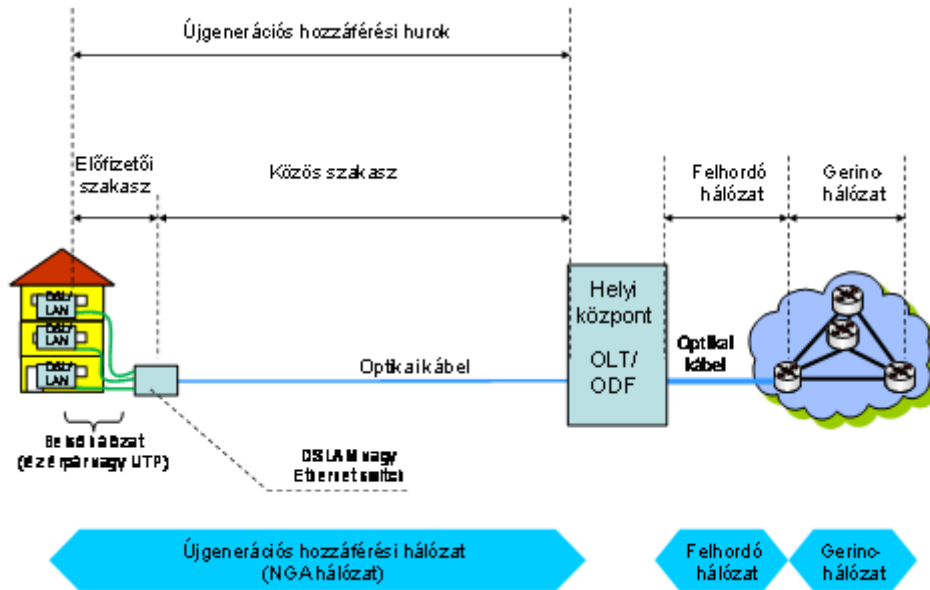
Újgenerációs hozzáférési hurok

Előfizetői szakasz

Közös szakasz

Felhordó hálózat

Gerinc-hálózat

DSL/LAN

DSL/LAN

DSL/LAN

Helyi központ

OLT/ODF

Optikai kábel

Optikai kábel

Belső hálózat (érpár vagy UTP)

DSLAM vagy Ethernet switch

Újgenerációs hozzáférési hálózat (NGA hálózat)

Felhordó hálózat

Gerinc-hálózat